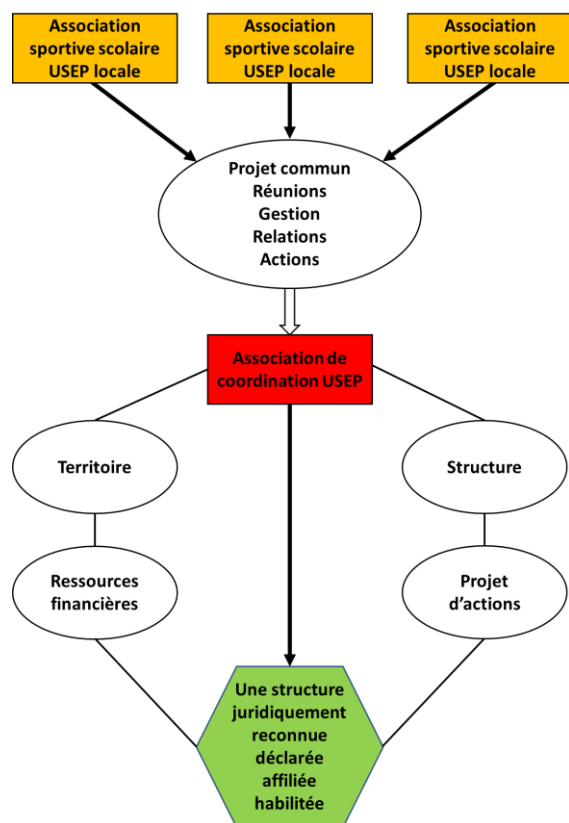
Association sportive scolaire USEP locale

Association sportive scolaire USEP locale

Association sportive scolaire USEP locale

Projet commun
Réunions
Gestion
Relations
Actions

Association de coordination USEP

Territoire

Structure

Ressources financières

Projet d'actions

Une structure juridiquement reconnue déclarée affiliée habilitée